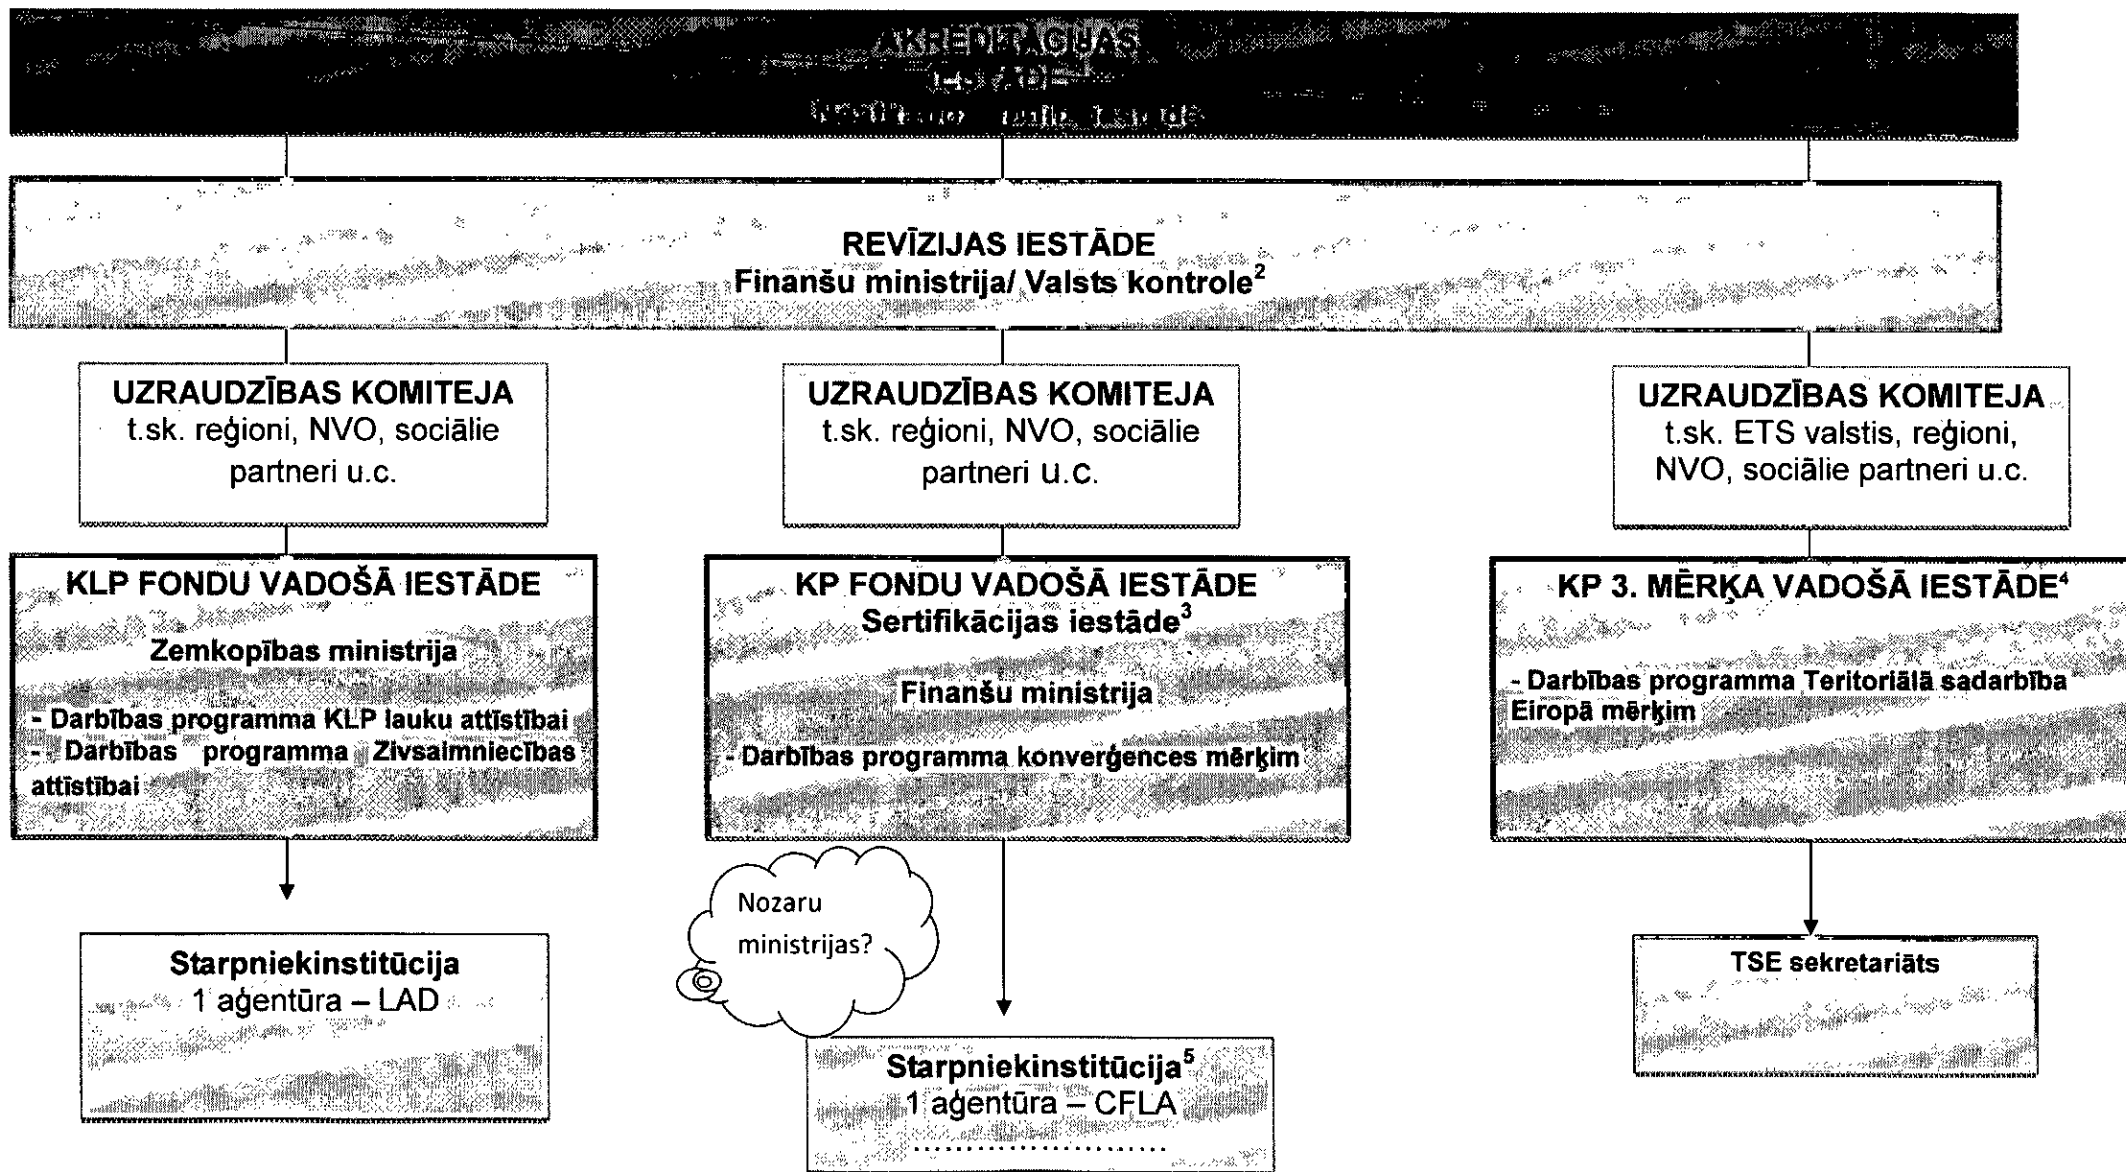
AKREDITĀCIJAS
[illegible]
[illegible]

REVĪZIJAS IESTĀDE
Finanšu ministrija/ Valsts kontrole$^{2}$

UZRAUDZĪBAS KOMITEJA
t.sk. reģioni, NVO, sociālie partneri u.c.

UZRAUDZĪBAS KOMITEJA
t.sk. reģioni, NVO, sociālie partneri u.c.

UZRAUDZĪBAS KOMITEJA
t.sk. ETS valstis, reģioni, NVO, sociālie partneri u.c.

KLP FONDU VADOŠĀ IESTĀDE
Zemkopības ministrija
- Darbības programma KLP lauku attīstībai
- - Darbības programma Zivsaimniecības attīstībai

KP FONDU VADOŠĀ IESTĀDE
Sertifikācijas iestāde$^{3}$
Finanšu ministrija
- Darbības programma konverģences mērķim

KP 3. MĒRĶA VADOŠĀ IESTĀDE$^{4}$
- Darbības programma Teritoriālā sadarbība Eiropā mērķim

Nozaru ministrijas?

Starpniekinstitūcija
1 aģentūra – LAD

Starpniekinstitūcija$^{5}$
1 aģentūra – CFLA
.........................

TSE sekretariāts